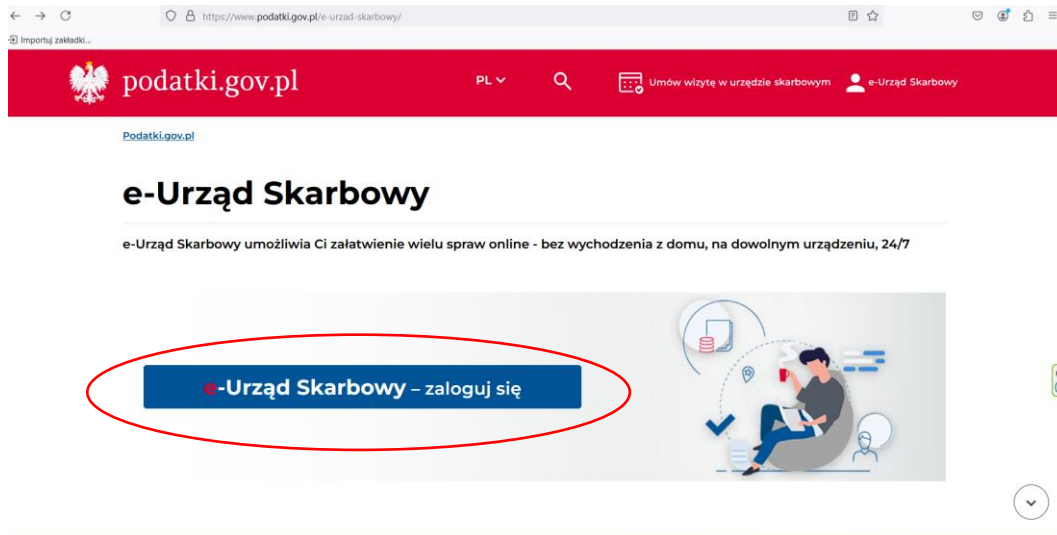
https://www.podatki.gov.pl/e-urzad-skarbowy/

Importuj zakładki...

podatki.gov.pl PL Umów wizytę w urzędzie skarbowym e-Urząd Skarbowy

Podatki.gov.pl

e-Urząd Skarbowy

e-Urząd Skarbowy umożliwia Ci załatwienie wielu spraw online - bez wychodzenia z domu, na dowolnym urządzeniu, 24/7

e-Urząd Skarbowy – zaloguj się